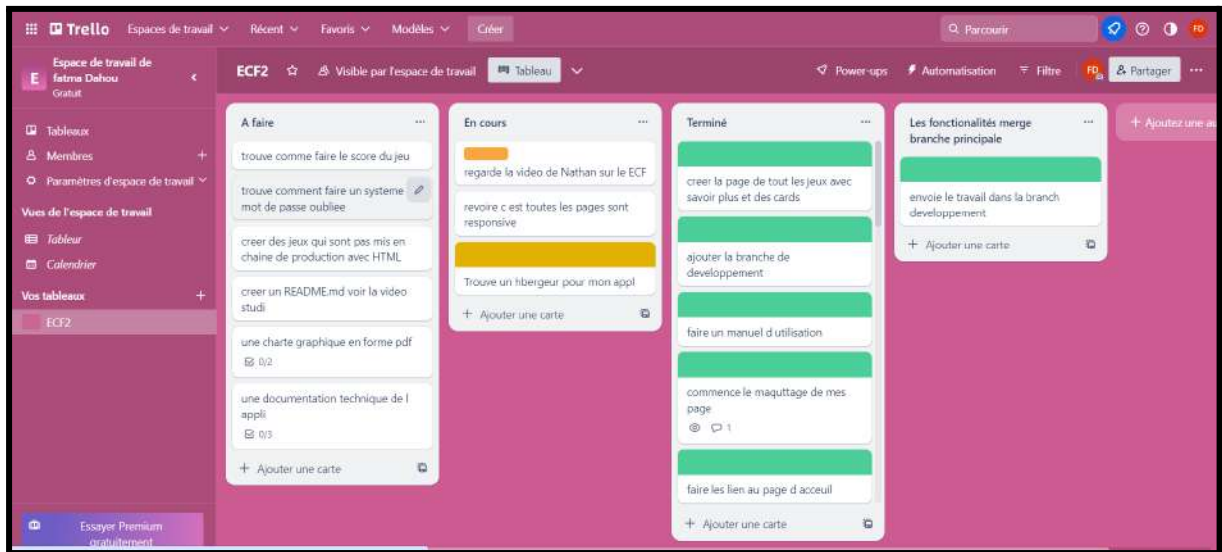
Trello Espaces de travail Récent Favoris Modèles Créer

Parcourir

FD

Espace de travail de fatma Dahou
Gratuit

Tableaux
Membres
Paramètres d'espace de travail

Vues de l'espace de travail
Tableur
Calendrier

Vos tableaux
ECF2

Essayer Premium gratuitement

ECF2 Visible par l'espace de travail Tableau

Power-ups Automatisation Filtre FD Partager

A faire

trouve comme faire le score du jeu

trouve comment faire un systeme mot de passe oubliee

creer des jeux qui sont pas mis en chaine de production avec HTML

creer un README.md voir la video studi

une charte graphique en forme pdf
0/2

une documentation technique de l appli
0/3

+ Ajouter une carte

En cours

regarde la video de Nathan sur le ECF

revoire c est toutes les pages sont responsive

Trouve un hbergeur pour mon appl

+ Ajouter une carte

Terminé

creer la page de tout les jeux avec savoir plus et des cards

ajouter la branche de developpement

faire un manuel d utilisation

commence le maqttage de mes page
1

faire les lien au page d acceuil

+ Ajouter une carte

Les fonctionalités merge branche principale

envoie le travail dans la branch developpement

+ Ajouter une carte

+ Ajoutez une a